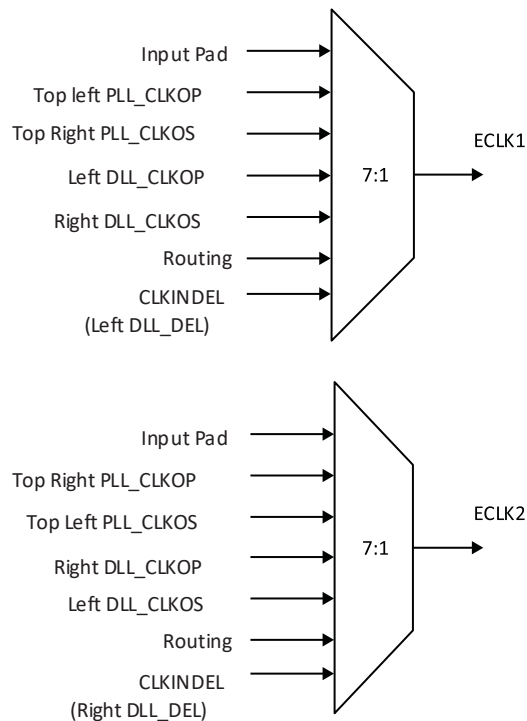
Input Pad
Top left PLL_CLKOP
Top Right PLL_CLKOS
Left DLL_CLKOP
Right DLL_CLKOS
Routing
CLKINDEL
(Left DLL_DEL)
7:1
ECLK1

Input Pad
Top Right PLL_CLKOP
Top Left PLL_CLKOS
Right DLL_CLKOP
Left DLL_CLKOS
Routing
CLKINDEL
(Right DLL_DEL)
7:1
ECLK2